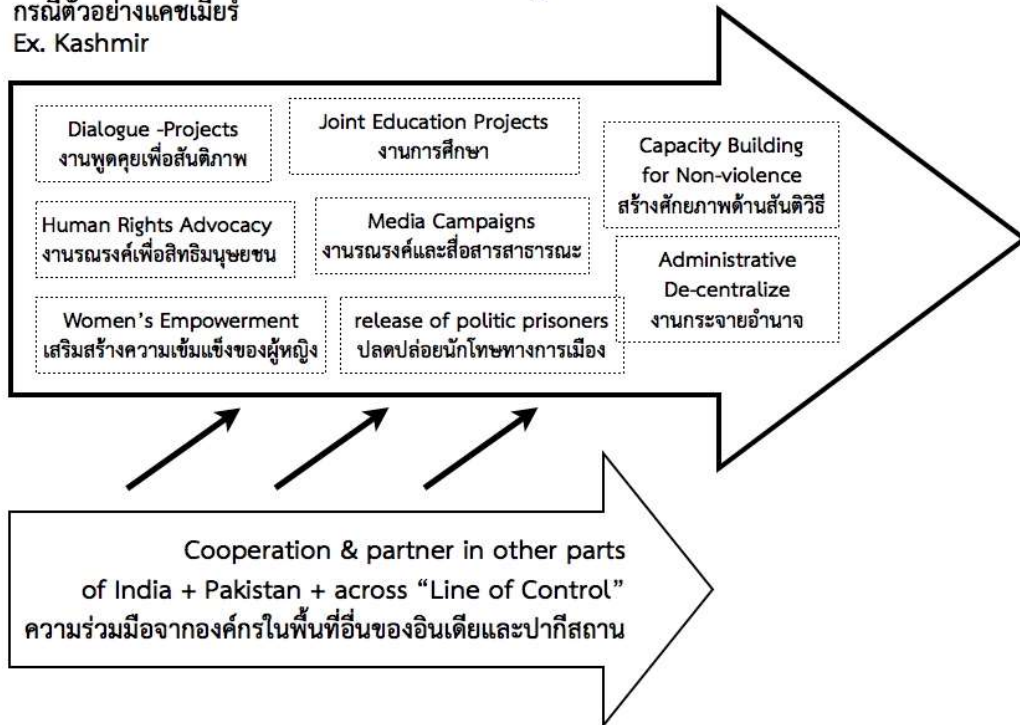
กรณีตัวอย่างแคชเมียร์
Ex. Kashmir

Dialogue -Projects
งานพูดคุยเพื่อสันติภาพ

Joint Education Projects
งานการศึกษา

Capacity Building for Non-violence
สร้างศักยภาพด้านสันติวิธี

Human Rights Advocacy
งานรณรงค์เพื่อสิทธิมนุษยชน

Media Campaigns
งานรณรงค์และสื่อสารสาธารณะ

Administrative De-centralize
งานกระจายอำนาจ

Women's Empowerment
เสริมสร้างความเข้มแข็งของผู้หญิง

release of politic prisoners
ปลดปล่อยนักโทษทางการเมือง

Cooperation & partner in other parts of India + Pakistan + across "Line of Control"
ความร่วมมือจากองค์กรในพื้นที่อื่นของอินเดียและปากีสถาน